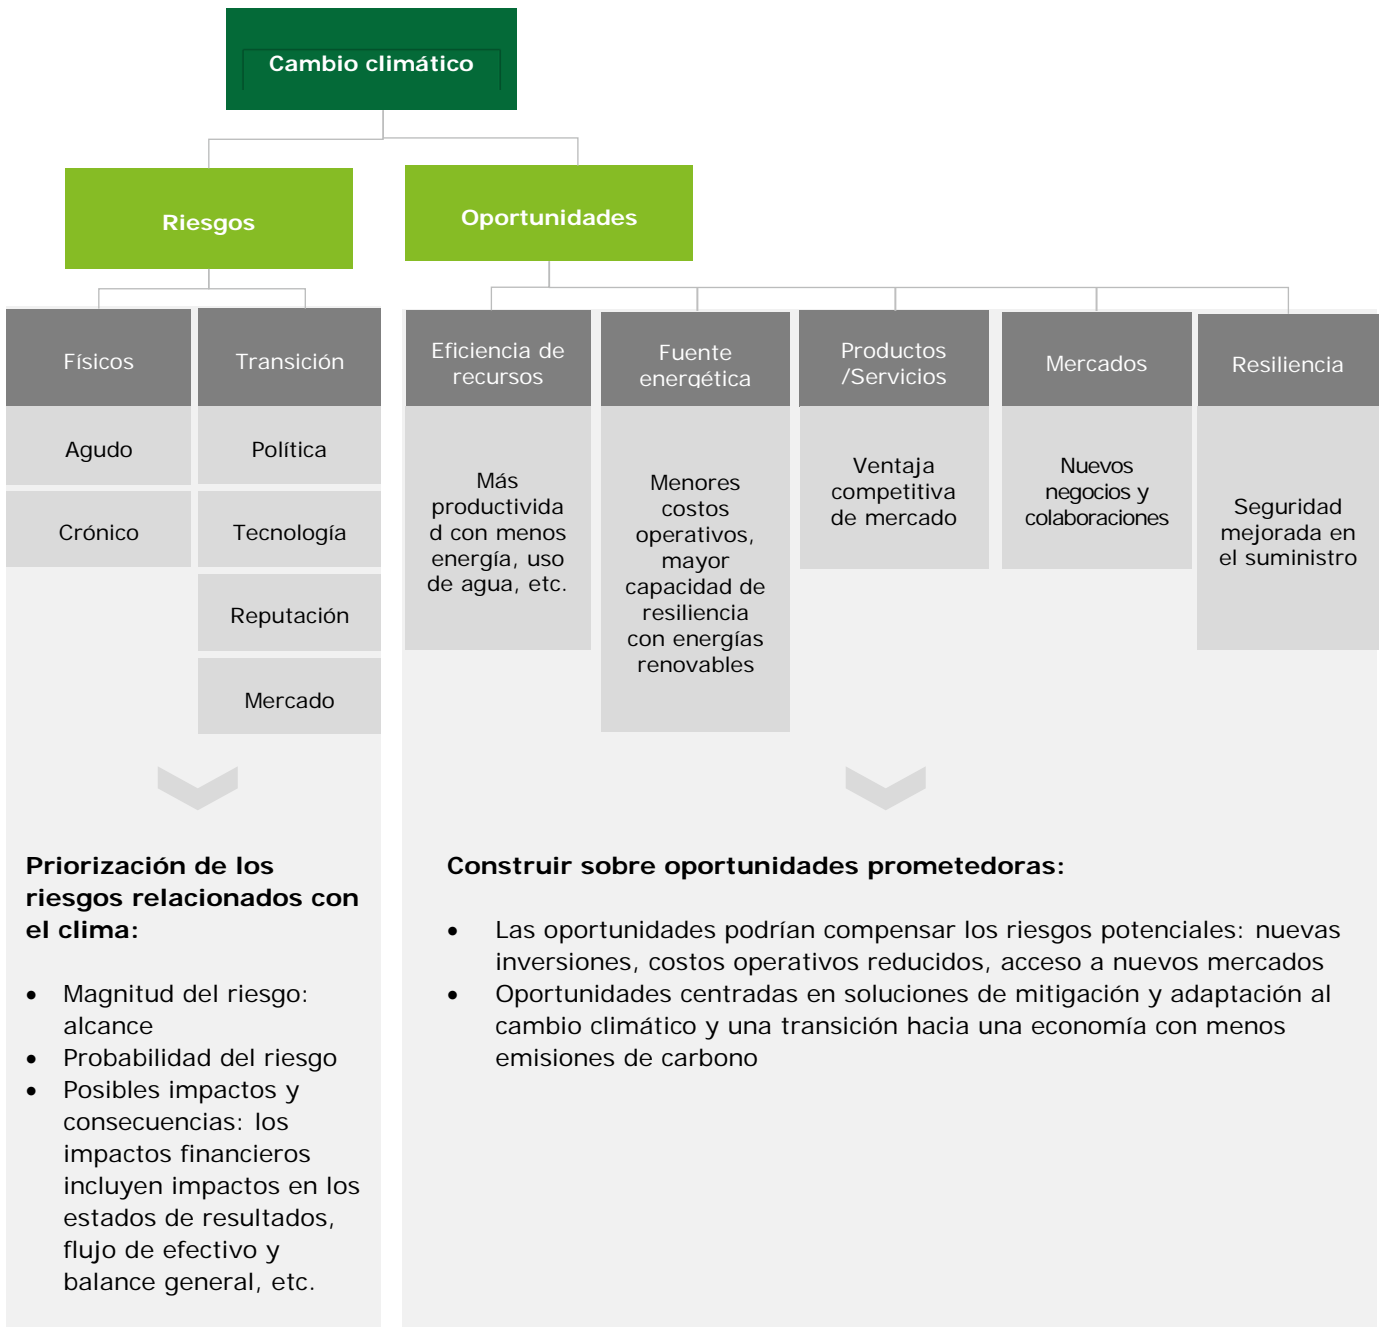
Cambio climático

Riesgos

Oportunidades

Físicos

Transición

Agudo

Política

Crónico

Tecnología

Reputación

Mercado

Eficiencia de recursos

Fuente energética

Productos /Servicios

Mercados

Resiliencia

Más productividad con menos energía, uso de agua, etc.

Menores costos operativos, mayor capacidad de resiliencia con energías renovables

Ventaja competitiva de mercado

Nuevos negocios y colaboraciones

Seguridad mejorada en el suministro

Priorización de los riesgos relacionados con el clima:

- Magnitud del riesgo: alcance
- Probabilidad del riesgo
- Posibles impactos y consecuencias: los impactos financieros incluyen impactos en los estados de resultados, flujo de efectivo y balance general, etc.

Construir sobre oportunidades prometedoras:

- Las oportunidades podrían compensar los riesgos potenciales: nuevas inversiones, costos operativos reducidos, acceso a nuevos mercados
- Oportunidades centradas en soluciones de mitigación y adaptación al cambio climático y una transición hacia una economía con menos emisiones de carbono